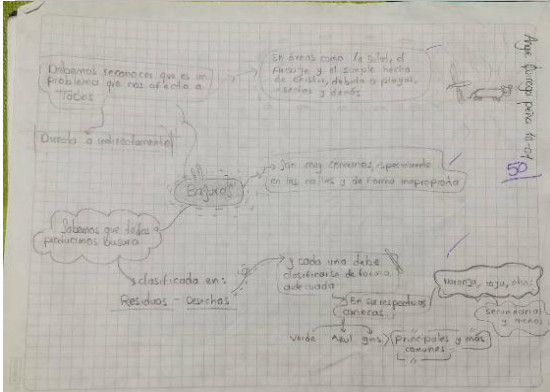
Debemos reconocer que es un problema que nos afecta a Todos

En áreas como la salud, el paisaje y el suelo, hecho de olores, debido a plagas, insectos y demás.

Angie Quiroga grado 10-04

50

Directa o indirectamente

Basuras

Son muy comunes, apareciendo en las calles y de forma inapropiada

Sabemos que todos producimos basura

clasificado en:
Residuos - Desechos

y cada uno debe clasificarse de forma adecuada

En sus respectivas caneras

Verde Azul gris

Principales y más comunes

naranja, rojo, otras

Secundarias y menos